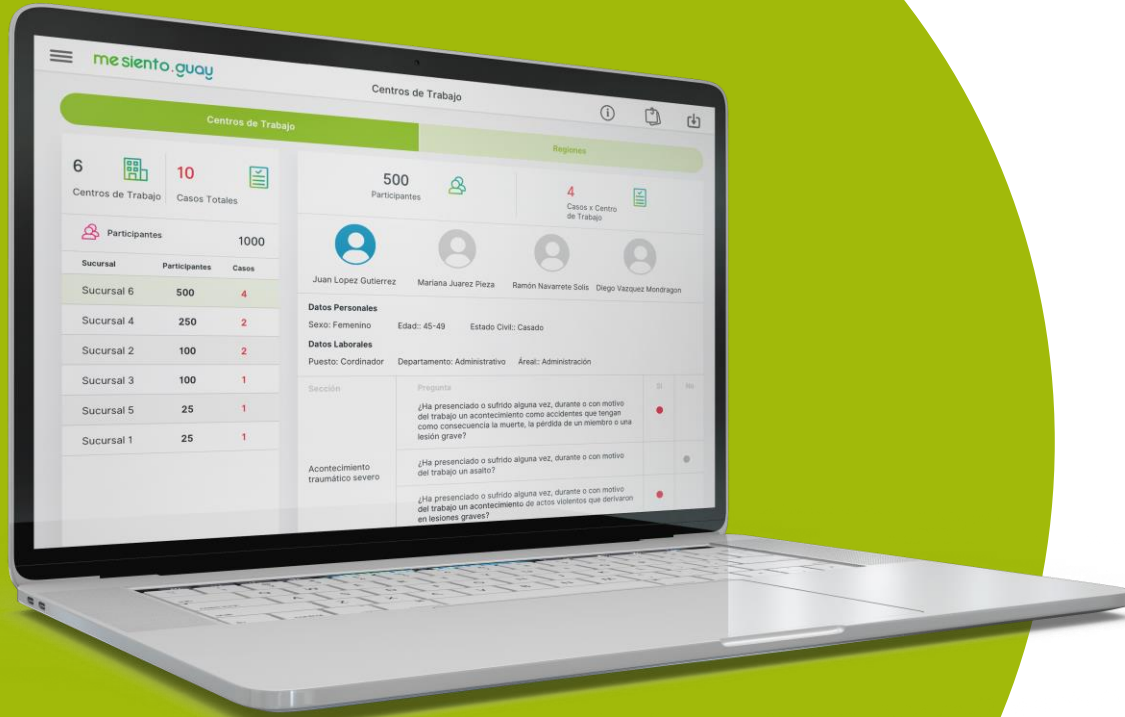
me siento.guay

Centros de Trabajo

Centros de Trabajo

Regiones

6
Centros de Trabajo

10
Casos Totales

Participantes 1000

| Sucursal | Participantes | Casos |
|---|---|---|
| Sucursal 6 | 500 | 4 |
| Sucursal 4 | 250 | 2 |
| Sucursal 2 | 100 | 2 |
| Sucursal 3 | 100 | 1 |
| Sucursal 5 | 25 | 1 |
| Sucursal 1 | 25 | 1 |

500
Participantes

4
Casos x Centro de Trabajo

Juan Lopez Gutierrez
Mariana Juarez Pieza
Ramón Navarrete Solis
Diego Vazquez Mondragon

Datos Personales
Sexo: Femenino Edad:: 45-49 Estado Civil:: Casado

Datos Laborales
Puesto: Cordinador Departamento: Administrativo Área:: Administración

| Sección | Pregunta | Si | No |
|---|---|---|---|
| | ¿Ha presenciado o sufrido alguna vez, durante o con motivo del trabajo un acontecimiento como accidentes que tengan como consecuencia la muerte, la pérdida de un miembro o una lesión grave? | | |
| Acontecimiento traumático severo | ¿Ha presenciado o sufrido alguna vez, durante o con motivo del trabajo un asalto? | | |
| | ¿Ha presenciado o sufrido alguna vez, durante o con motivo del trabajo un acontecimiento de actos violentos que derivaron en lesiones graves? | | |